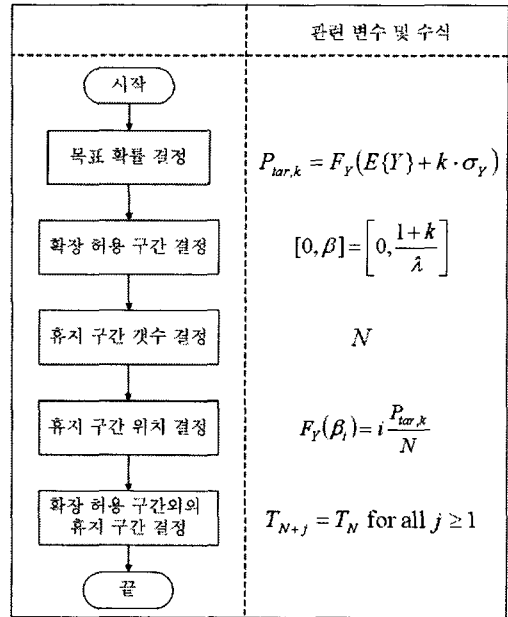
관련 변수 및 수식

시작

목표 확률 결정

$P_{tar,k} = F_Y(E\{Y\} + k \cdot \sigma_Y)$

확장 허용 구간 결정

$[0, \beta] = \left[0, \frac{1+k}{\lambda}\right]$

휴지 구간 갯수 결정

$N$

휴지 구간 위치 결정

$F_Y(\beta_i) = i \frac{P_{tar,k}}{N}$

확장 허용 구간외의 휴지 구간 결정

$T_{N+j} = T_N$ for all $j \geq 1$

끝